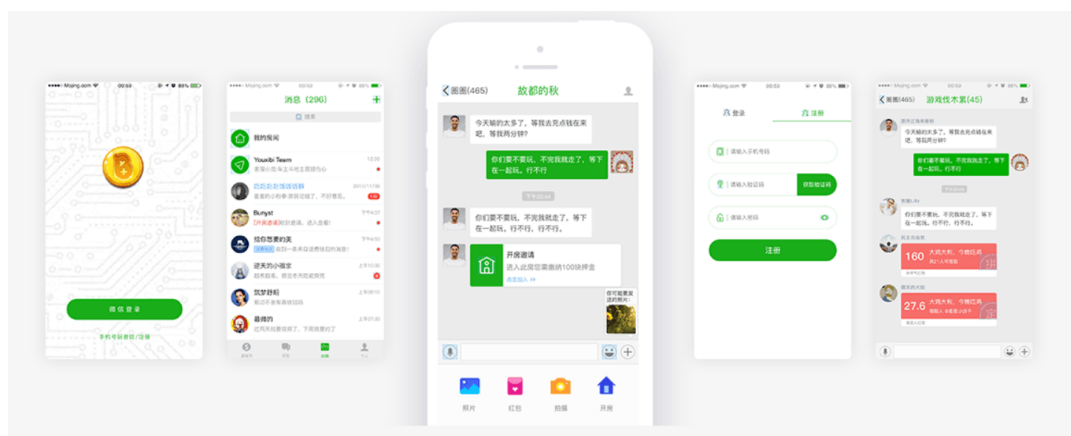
微信登录

手机号码登录/注册

消息（296）

搜索

我的房间

Youxibi Team

朋友圈

Bunyst

给你想要的美

进来的小确定

筑梦舒和

最傅的

圈圈(465)

故都的秋

今天输的太多了，等我去充点钱在来吧，等我两分钟？

你们要不要玩，不完我就走了，等下在一起玩。行不行，行不行。

你们要不要玩，不完我就走了，等下在一起玩。行不行，行不行。

开房邀请

进入此房您需缴纳100块押金

点击加入 >>

照片

红包

拍摄

开房

登录

注册

请输入手机号码

请输入验证码

获取验证码

请输入密码

注册

圈圈(465)

游戏炸木累(45)

今天输的太多了，等我去充点钱在来吧，等我两分钟？

你们要不要玩，不完我就走了，等下在一起玩。行不行，行不行。

你们要不要玩，不完我就走了，等下在一起玩，行不行，行不行。

160

大风大托，今晚已高

27.6

大风大托，今晚已高